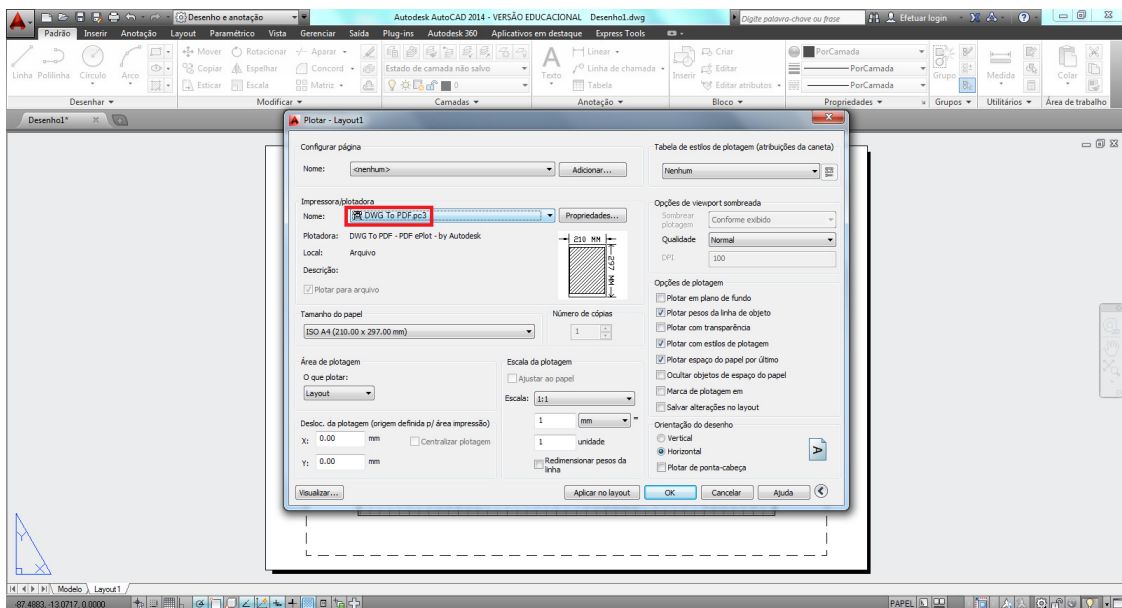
Desenho e anotação
Autodesk AutoCAD 2014 - VERSÃO EDUCACIONAL Desenho1.dwg
Digite palavra-chave ou frase
Efetuar login
Padrão Inserir Anotação Layout Paramétrico Vista Gerenciar Saída Plug-ins Autodesk 360 Aplicativos em destaque Express Tools
Linha Polilinha Círculo Arco
Mover Rotacionar Aparar Copiar Espelhar Concord Esticar Escala Matriz
Estado de camada não salvo
Texto
Linear Linha de chamada Tabela
Inserir Criar Editar Editar atributos
PorCamada PorCamada PorCamada
Grupo
Medida
Colar
Desenhar Modificar Camadas Anotação Bloco Propriedades Grupos Utilitários Área de trabalho
Desenho1*

Plotar - Layout1
Configurar página
Nome: <nenhum> Adicionar...
Impressora/plotadora
Nome: DWG To PDF.pc3 Propriedades...
Plotadora: DWG To PDF - PDF ePlot - by Autodesk
Local: Arquivo
Descrição:
Plotar para arquivo
210 MM
297 MM
Tamanho do papel
ISO A4 (210.00 x 297.00 mm)
Número de cópias
1
Área de plotagem
O que plotar:
Layout
Escala da plotagem
Ajustar ao papel
Escala: 1:1
Desloc. da plotagem (origem definida p/ área impressão)
X: 0.00 mm
Y: 0.00 mm
Centralizar plotagem
1 mm
1 unidade
Redimensionar pesos da linha
Visualizar...
Aplicar no layout OK Cancelar Ajuda
Tabela de estilos de plotagem (atribuições da caneta)
Nenhum
Opções de viewport sombreada
Sombrear plotagem Conforme exibido
Qualidade Normal
DPI 100
Opções de plotagem
Plotar em plano de fundo
Plotar pesos da linha de objeto
Plotar com transparência
Plotar com estilos de plotagem
Plotar espaço do papel por último
Ocultar objetos de espaço do papel
Marca de plotagem em
Salvar alterações no layout
Orientação do desenho
Vertical
Horizontal
Plotar de ponta-cabeça
Modelo Layout1
87.4883, 13.0717, 0.0000
PAPEL